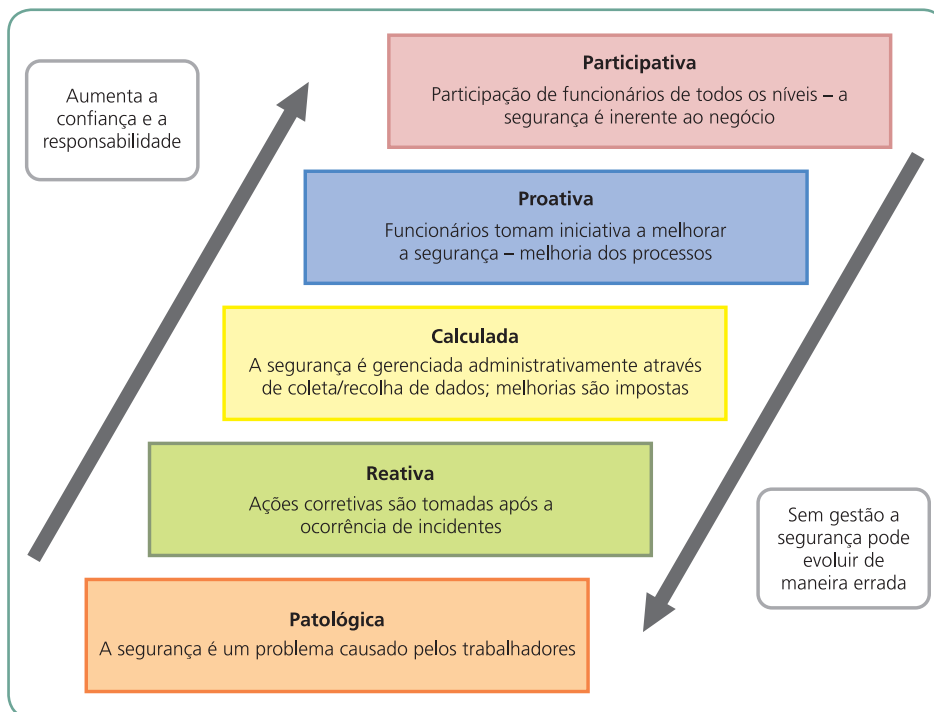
Aumenta a confiança e a responsabilidade

Participativa
Participação de funcionários de todos os níveis – a segurança é inerente ao negócio

Proativa
Funcionários tomam iniciativa a melhorar a segurança – melhoria dos processos

Calculada
A segurança é gerenciada administrativamente através de coleta/recolha de dados; melhorias são impostas

Reativa
Ações corretivas são tomadas após a ocorrência de incidentes

Sem gestão a segurança pode evoluir de maneira errada

Patológica
A segurança é um problema causado pelos trabalhadores